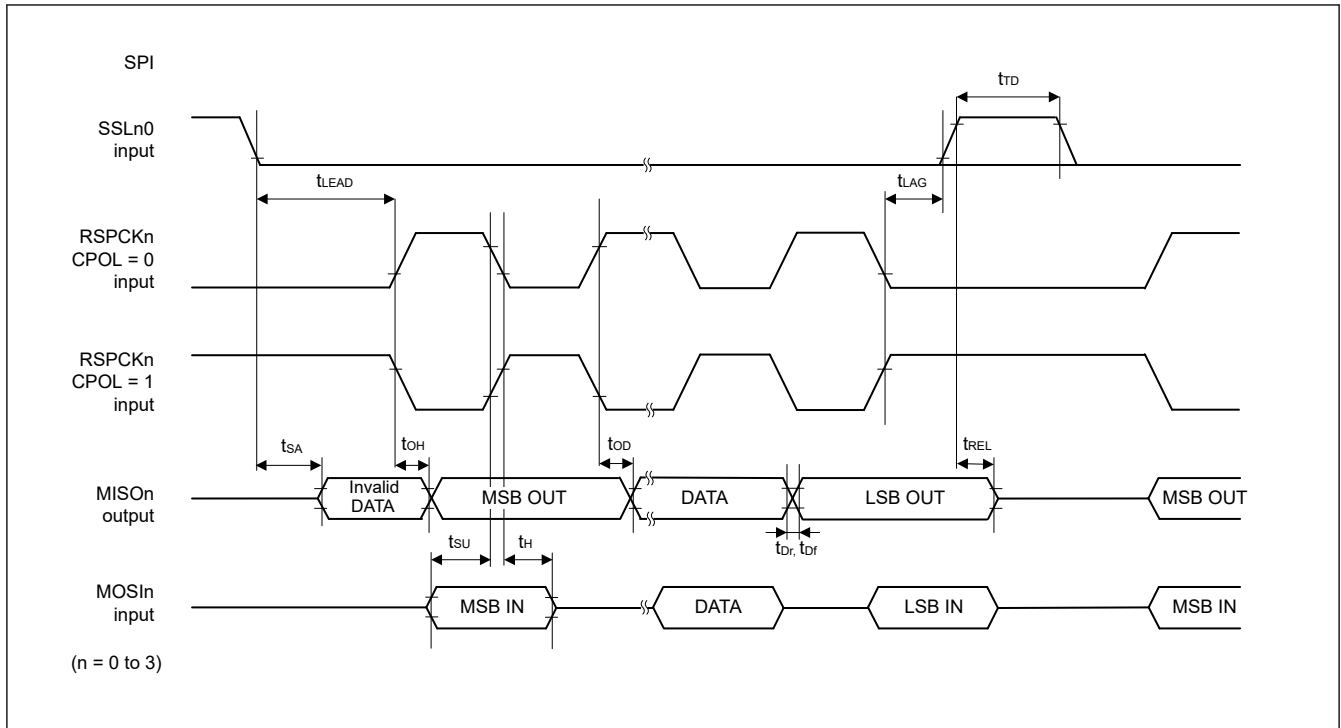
SPI

$t_{TD}$

SSLn0 input

$t_{LEAD}$

$t_{LAG}$

RSPCKn CPOL = 0 input

RSPCKn CPOL = 1 input

$t_{SA}$

$t_{OH}$

$t_{OD}$

$t_{REL}$

MISOn output

Invalid DATA

MSB OUT

DATA

LSB OUT

MSB OUT

$t_{Dr}$, $t_{Df}$

$t_{SU}$

$t_{H}$

MOSIn input

MSB IN

DATA

LSB IN

MSB IN

(n = 0 to 3)